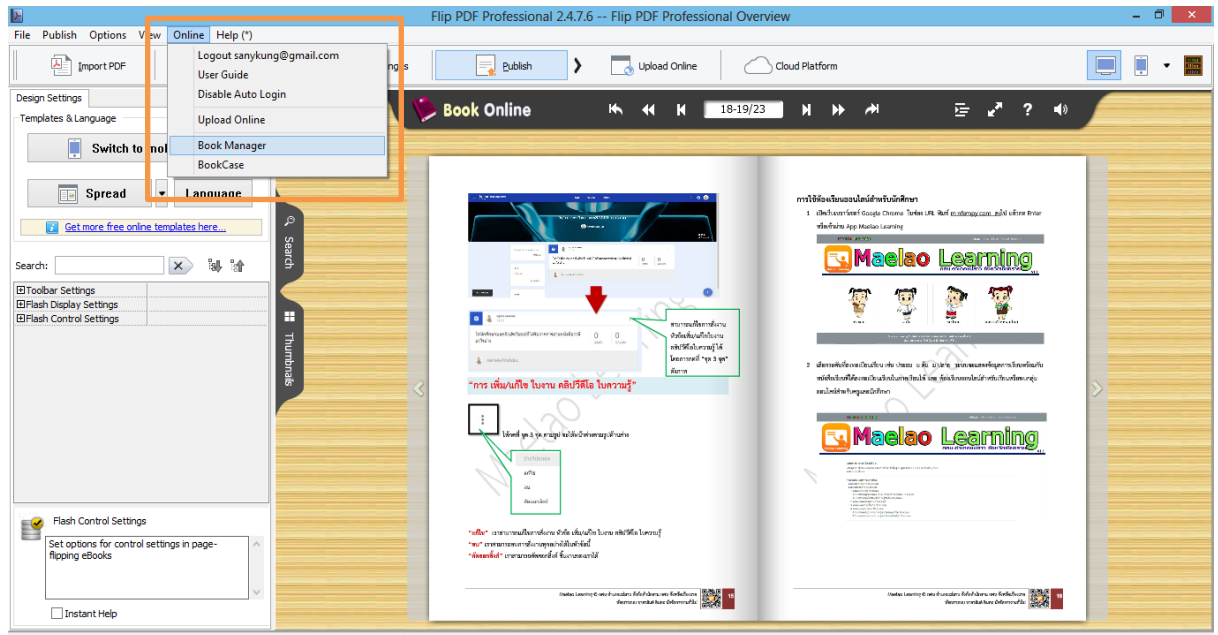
Flip PDF Professional 2.4.7.6 -- Flip PDF Professional Overview

File Publish Options View Online Help (*)

Import PDF

Logout sanykung@gmail.com
User Guide
Disable Auto Login
Upload Online
Book Manager
BookCase

ngs

Publish

Upload Online

Cloud Platform

Design Settings

Templates & Language

Switch to mobi

Spread

Language

Get more free online templates here...

Search:

⊞Toolbar Settings
⊞Flash Display Settings
⊞Flash Control Settings

Flash Control Settings

Set options for control settings in page-flipping eBooks

Instant Help

Search

Thumbnails

Book Online

18-19/23

"การ เพิ่ม/แก้ไข ใบงาน คลิปวีดีโอ ใบความรู้"

การใช้ห้องเรียนออนไลน์สำหรับนักศึกษา

Maelao Learning

Maelao Learning

15

16